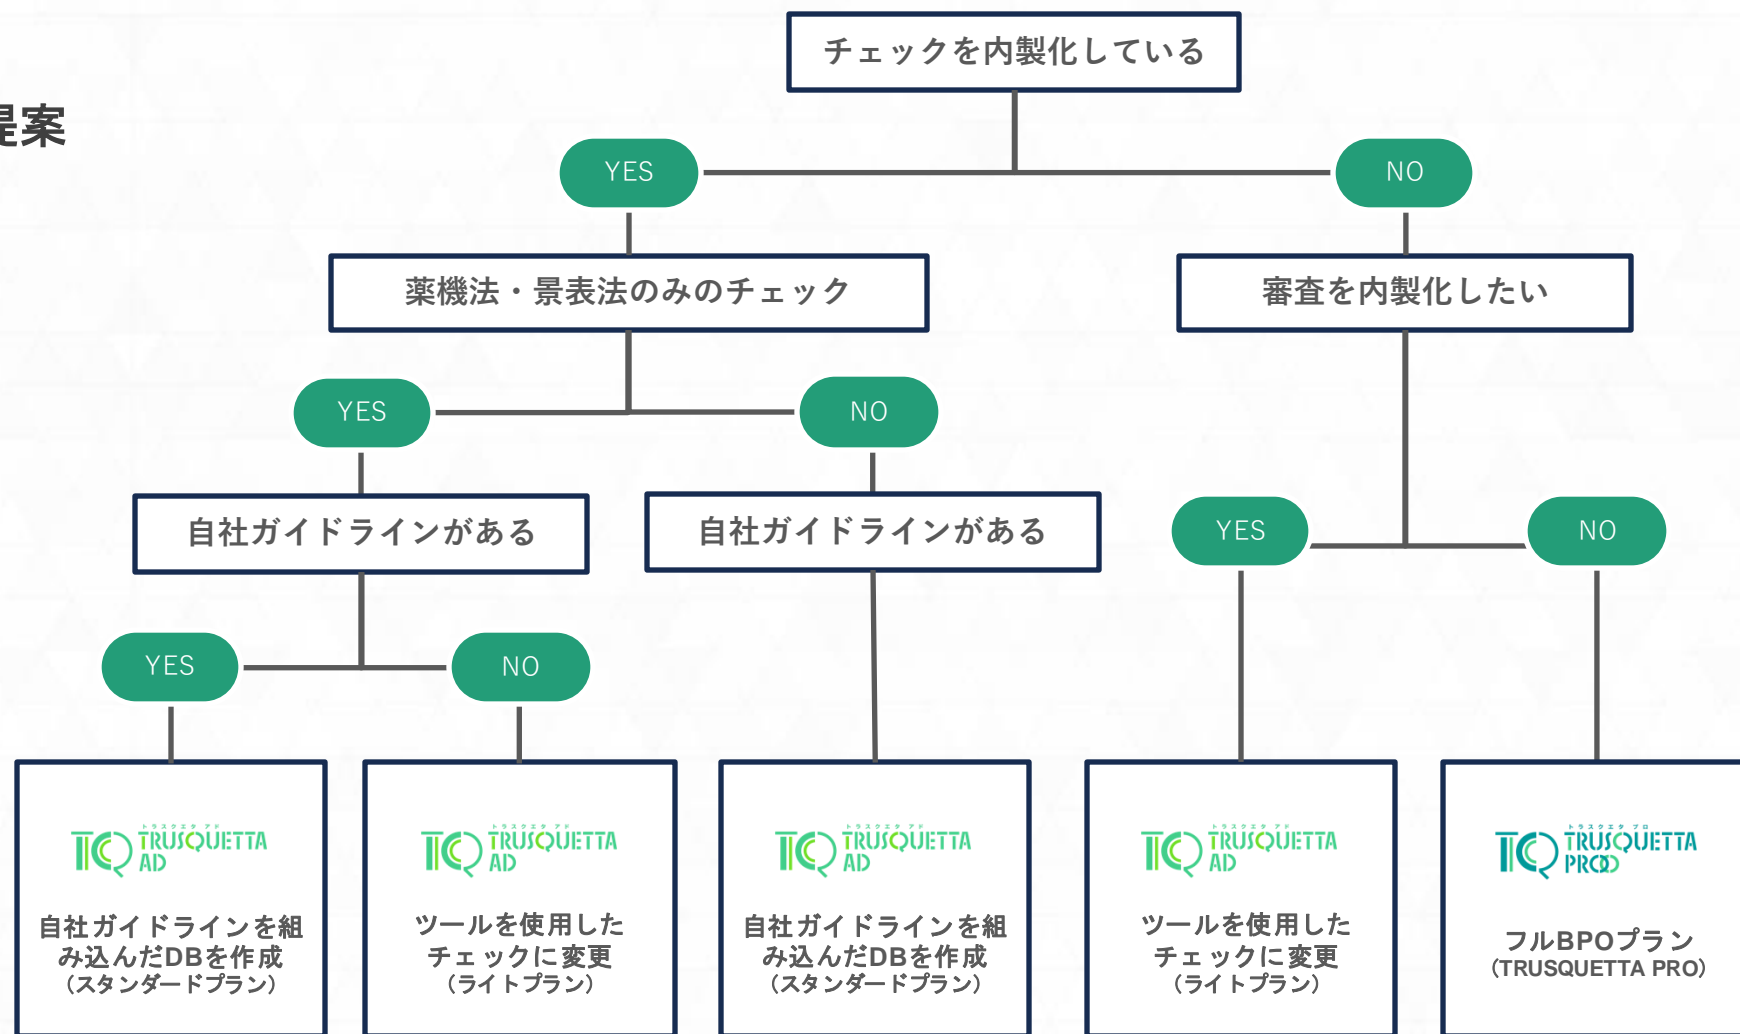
提案

チェックを内製化している

YES

NO

薬機法・景表法のみのチェック

審査を内製化したい

YES

NO

自社ガイドラインがある

自社ガイドラインがある

YES

NO

YES

NO

TRUSQUETTA AD

自社ガイドラインを組み込んだDBを作成
（スタンダードプラン）

TRUSQUETTA AD

ツールを使用したチェックに変更
（ライトプラン）

TRUSQUETTA AD

自社ガイドラインを組み込んだDBを作成
（スタンダードプラン）

TRUSQUETTA AD

ツールを使用したチェックに変更
（ライトプラン）

TRUSQUETTA PRO

フルBPOプラン
（TRUSQUETTA PRO）